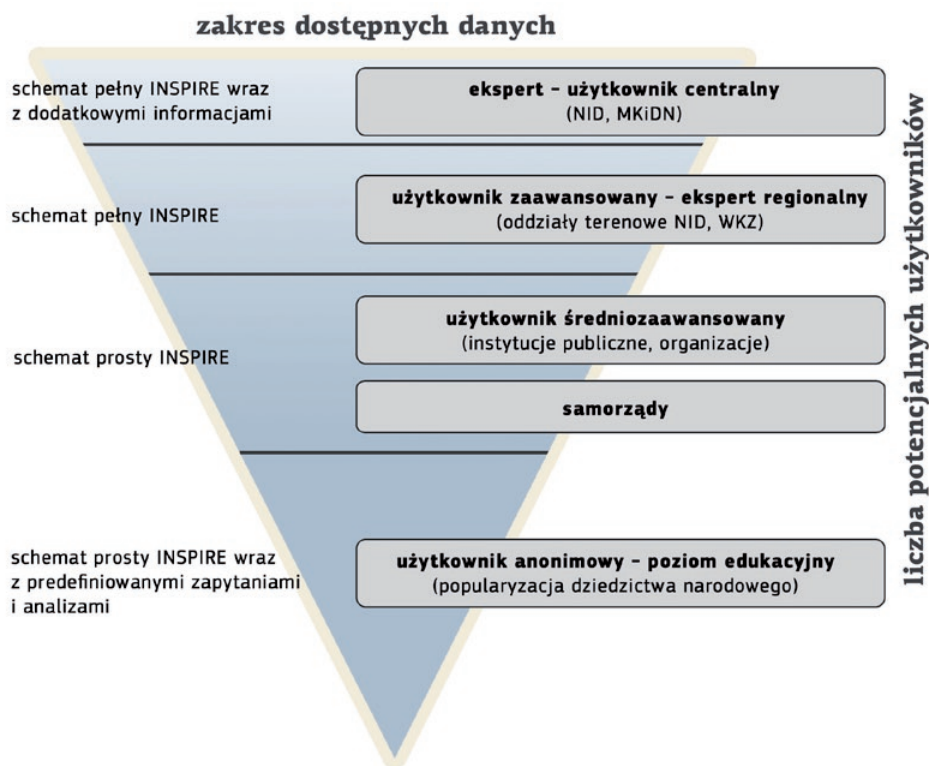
zakres dostępnych danych

schemat pełny INSPIRE wraz z dodatkowymi informacjami

ekspert – użytkownik centralny
(NID, MKiDN)

schemat pełny INSPIRE

użytkownik zaawansowany – ekspert regionalny
(oddziały terenowe NID, WKZ)

schemat prosty INSPIRE

użytkownik średniozaawansowany
(instytucje publiczne, organizacje)

samorządy

schemat prosty INSPIRE wraz z predefiniowanymi zapytaniami i analizami

użytkownik anonimowy – poziom edukacyjny
(popularyzacja dziedzictwa narodowego)

liczba potencjalnych użytkowników